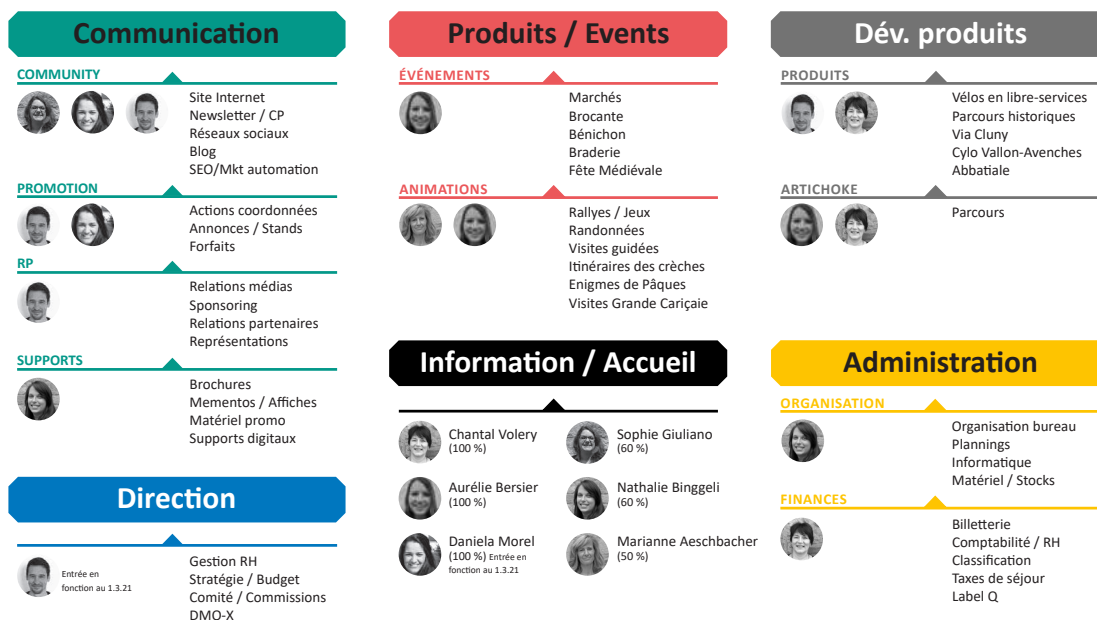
Communication

COMMUNITY

Site Internet
Newsletter / CP
Réseaux sociaux
Blog
SEO/Mkt automation

PROMOTION

Actions coordonnées
Annonces / Stands
Forfaits

RP

Relations médias
Sponsoring
Relations partenaires
Représentations

SUPPORTS

Brochures
Mementos / Affiches
Matériel promo
Supports digitaux

Direction

Entrée en fonction au 1.3.21

Gestion RH
Stratégie / Budget
Comité / Commissions
DMO-X

Produits / Events

ÉVÉNEMENTS

Marchés
Brocante
Bénichon
Braderie
Fête Médiévale

ANIMATIONS

Rallyes / Jeux
Randonnées
Visites guidées
Itinéraires des crèches
Enigmes de Pâques
Visites Grande Cariçaie

Information / Accueil

Chantal Volery
(100 %)

Sophie Giuliano
(60 %)

Aurélie Bersier
(100 %)

Nathalie Binggeli
(60 %)

Daniela Morel
(100 %) Entrée en fonction au 1.3.21

Marianne Aeschbacher
(50 %)

Dév. produits

PRODUITS

Vélos en libre-services
Parcours historiques
Via Cluny
Cylo Vallon-Avenches
Abbatiale

ARTICHOKE

Parcours

Administration

ORGANISATION

Organisation bureau
Plannings
Informatique
Matériel / Stocks

FINANCES

Billetterie
Comptabilité / RH
Classification
Taxes de séjour
Label Q